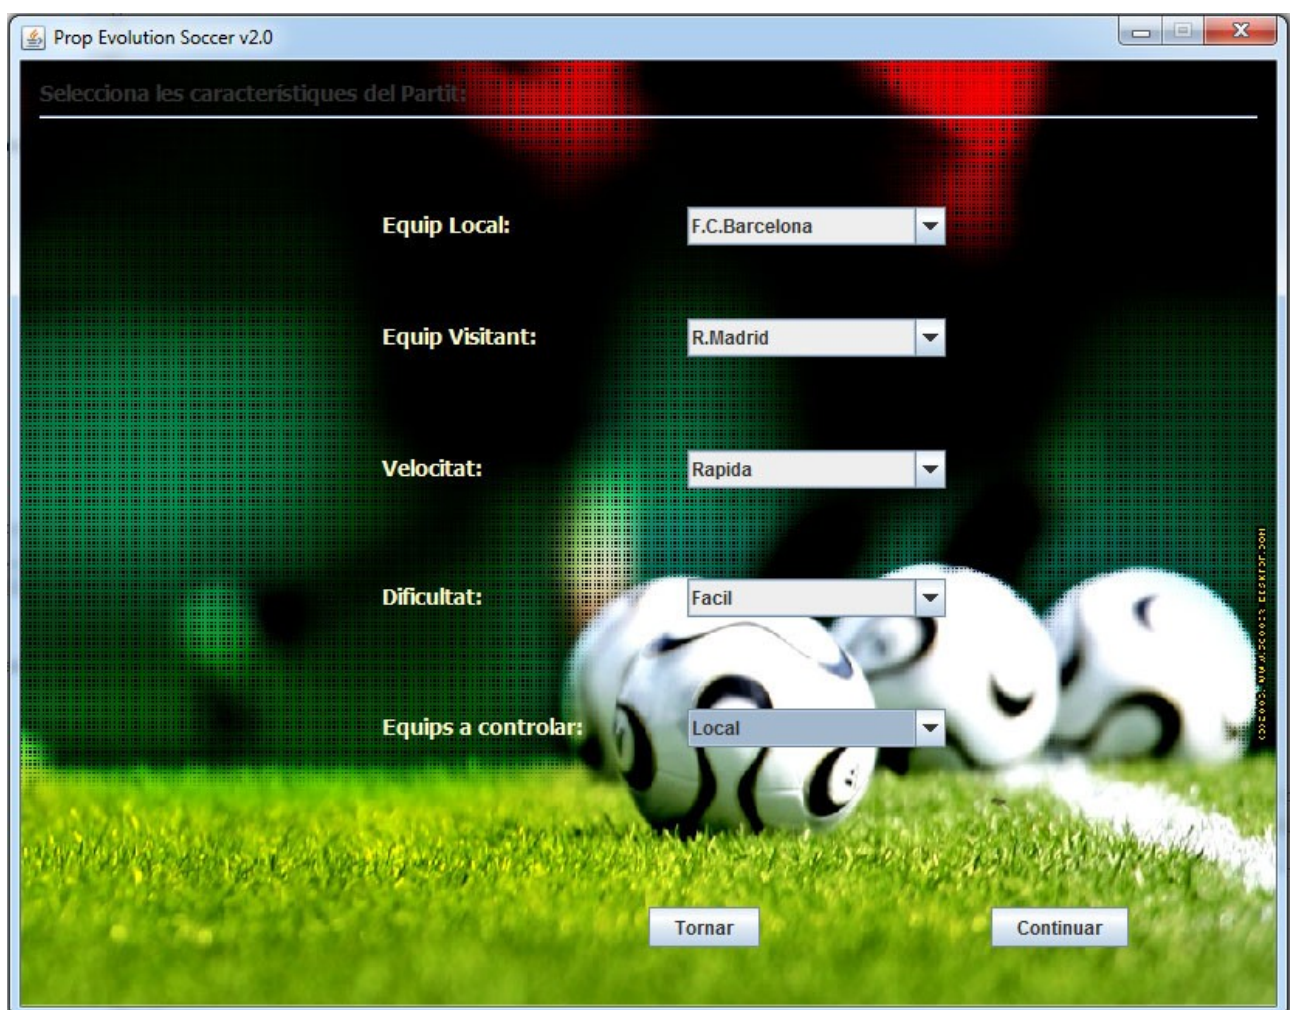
Prop Evolution Soccer v2.0

Selecciona les caracteristiques del Partit:

Equip Local: F.C.Barcelona

Equip Visitant: R.Madrid

Velocitat: Rapida

Dificultat: Facil

Equips a controlar: Local

Tornar

Continuar

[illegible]